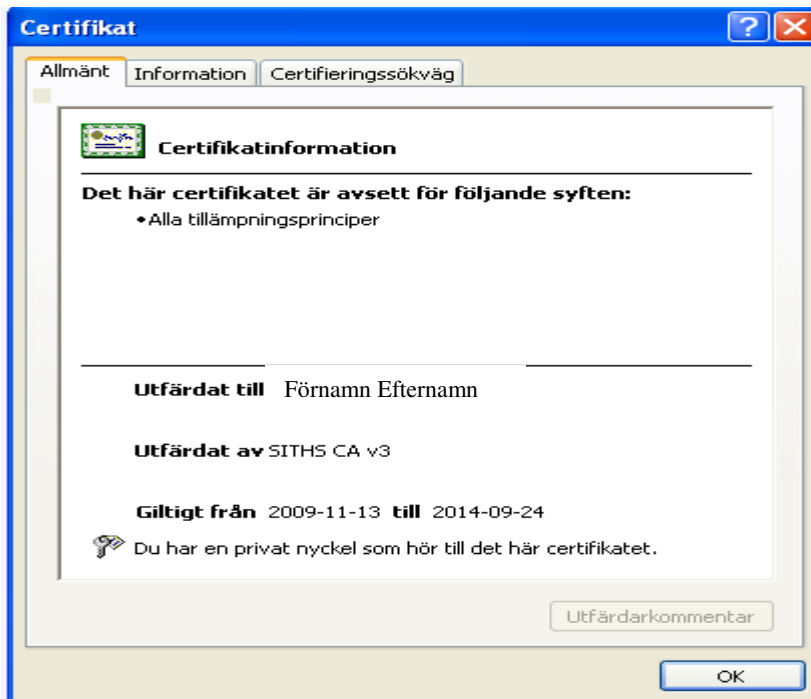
Certifikat

Allmänt | Information | Certifieringssökväg

Certifikatinformation

Det här certifikatet är avsett för följande syften:
• Alla tillämpningsprinciper

Utfärdat till Förnamn Efternamn

Utfärdat av SITHS CA v3

Giltigt från 2009-11-13 till 2014-09-24

Du har en privat nyckel som hör till det här certifikatet.

Utfärdarkommentar

OK